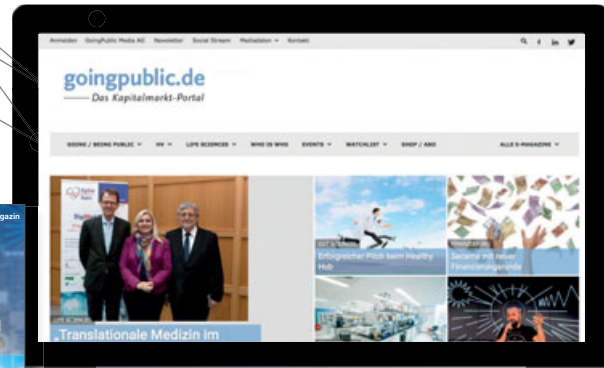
Anmelden GoingPublic Media AG Newsletter Social Stream Mediadaten Kontakt

goingpublic.de
Das Kapitalmarkt-Portal

GOING / BEING PUBLIC HV LIFE SCIENCES WHO IS WHO EVENTS WATCHLIST SHOP / ABO ALLE E-MAGAZINE

agazin

Erfolgreicher Pitch beim Healthy Hub

Secanna mit neuer Finanzierungsrunde

„Translationale Medizin im